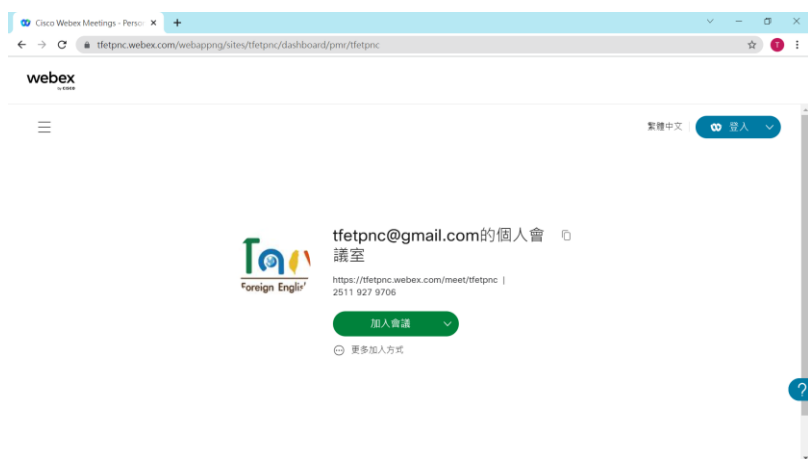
Cisco Webex Meetings - Perso ×

+

tfetpnc.webex.com/webappng/sites/tfetpnc/dashboard/pmr/tfetpnc

T

webex
by CISCO

繁體中文

登入

Foreign Engli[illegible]

tfetpnc@gmail.com的個人會議室

https://tfetpnc.webex.com/meet/tfetpnc |
2511 927 9706

加入會議

更多加入方式

?